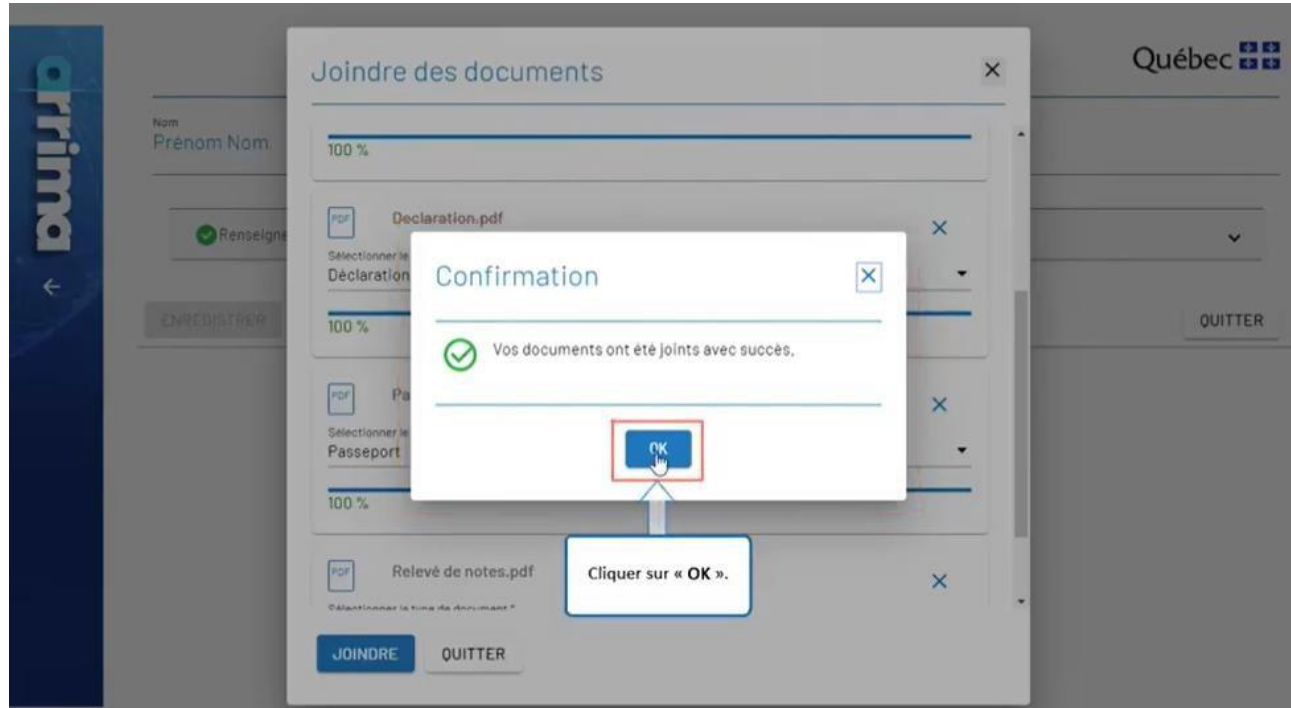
arrima

←

Nom
Prénom Nom

Renseigne

ENREGISTRER

Québec

QUITTER

Joindre des documents ×

100 %

PDF Declaration.pdf ×
Sélectionner le
Déclaration

100 %

PDF Pa ×
Sélectionner le
Passeport

100 %

PDF Relevé de notes.pdf ×
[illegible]

JOINDRE QUITTER

Confirmation

Vos documents ont été joints avec succès.

OK

Cliquer sur « OK ».